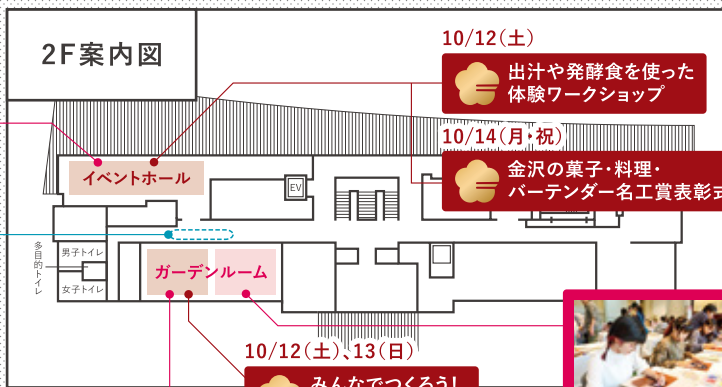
2F案内図

10/12(土)

出汁や発酵食を使った体験ワークショップ

10/14(月・祝)

金沢の菓子・料理・バーテンダー名工賞表彰式

EV

イベントホール

多目的トイレ

男子トイレ

女子トイレ

ガーデンルーム

10/12(土)、13(日)

みんなでつくろう!